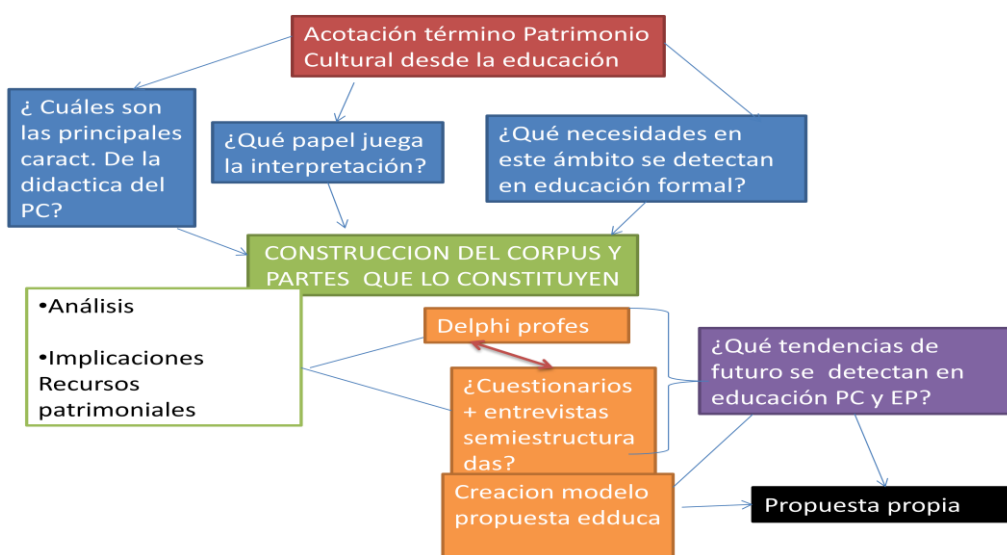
Acotación término Patrimonio Cultural desde la educación

¿ Cuáles son las principales caract. De la didactica del PC?

¿Qué papel juega la interpretación?

¿Qué necesidades en este ámbito se detectan en educación formal?

CONSTRUCCION DEL CORPUS Y PARTES QUE LO CONSTITUYEN

•Análisis

•Implicaciones Recursos patrimoniales

Delphi profes

¿Cuestionarios + entrevistas semiestructuradas?

¿Qué tendencias de futuro se detectan en educación PC y EP?

Creacion modelo propuesta edduca

Propuesta propia